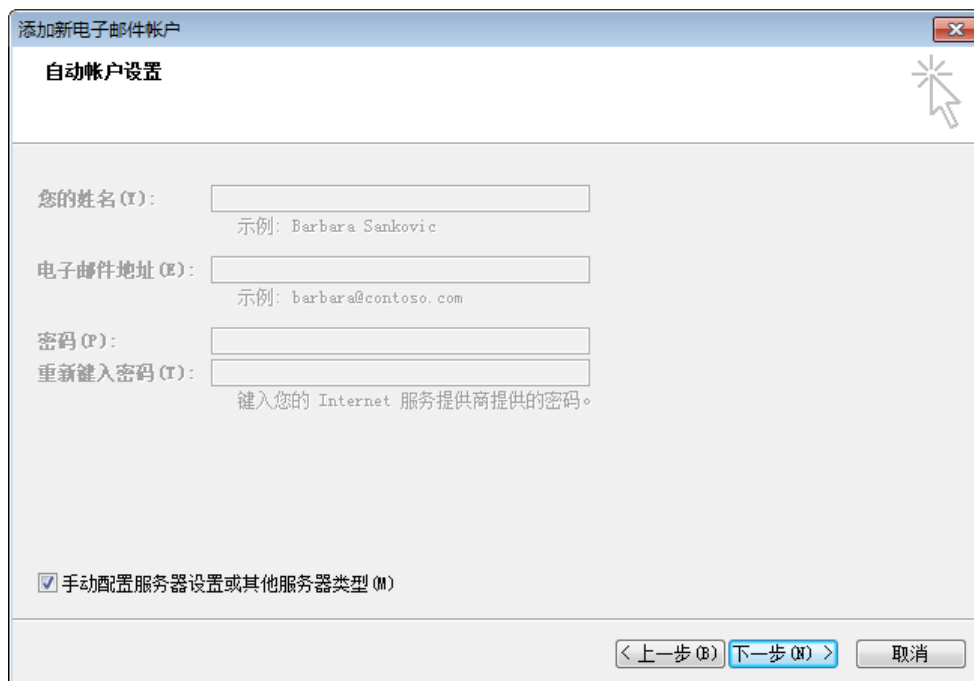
添加新电子邮件帐户

自动帐户设置

您的姓名(Y):

示例: Barbara Sankovic

电子邮件地址(E):

示例: barbara@contoso.com

密码(P):

重新键入密码(T):

键入您的 Internet 服务提供商提供的密码。

☑ 手动配置服务器设置或其他服务器类型(M)

< 上一步(B) 下一步(N) > 取消